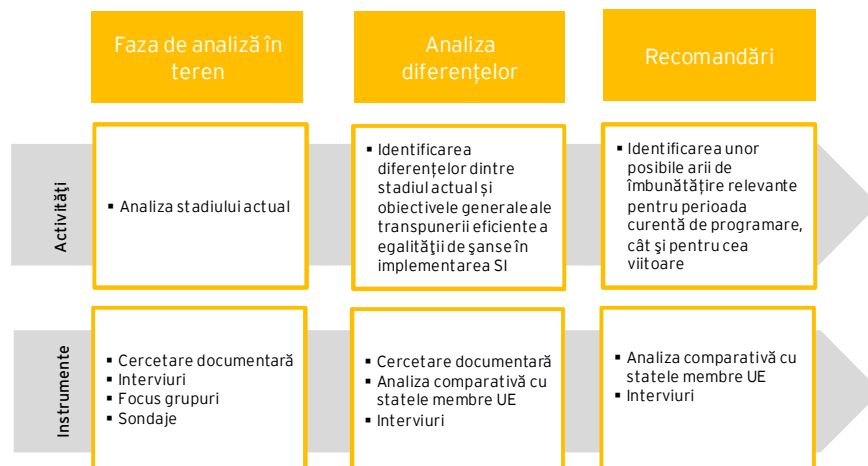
Faza de analiză în teren

Analiza diferențelor

Recomandări

Activități

▪ Analiza stadiului actual

▪ Identificarea diferențelor dintre stadiul actual și obiectivele generale ale transpunerii eficiente a egalității de șanse în implementarea SI

▪ Identificarea unor posibile arii de îmbunătățire relevante pentru perioada curentă de programare, cât și pentru cea viitoare

Instrumente

▪ Cercetare documentară
▪ Interviuri
▪ Focus grupuri
▪ Sondaje

▪ Cercetare documentară
▪ Analiza comparativă cu statele membre UE
▪ Interviuri

▪ Analiza comparativă cu statele membre UE
▪ Interviuri